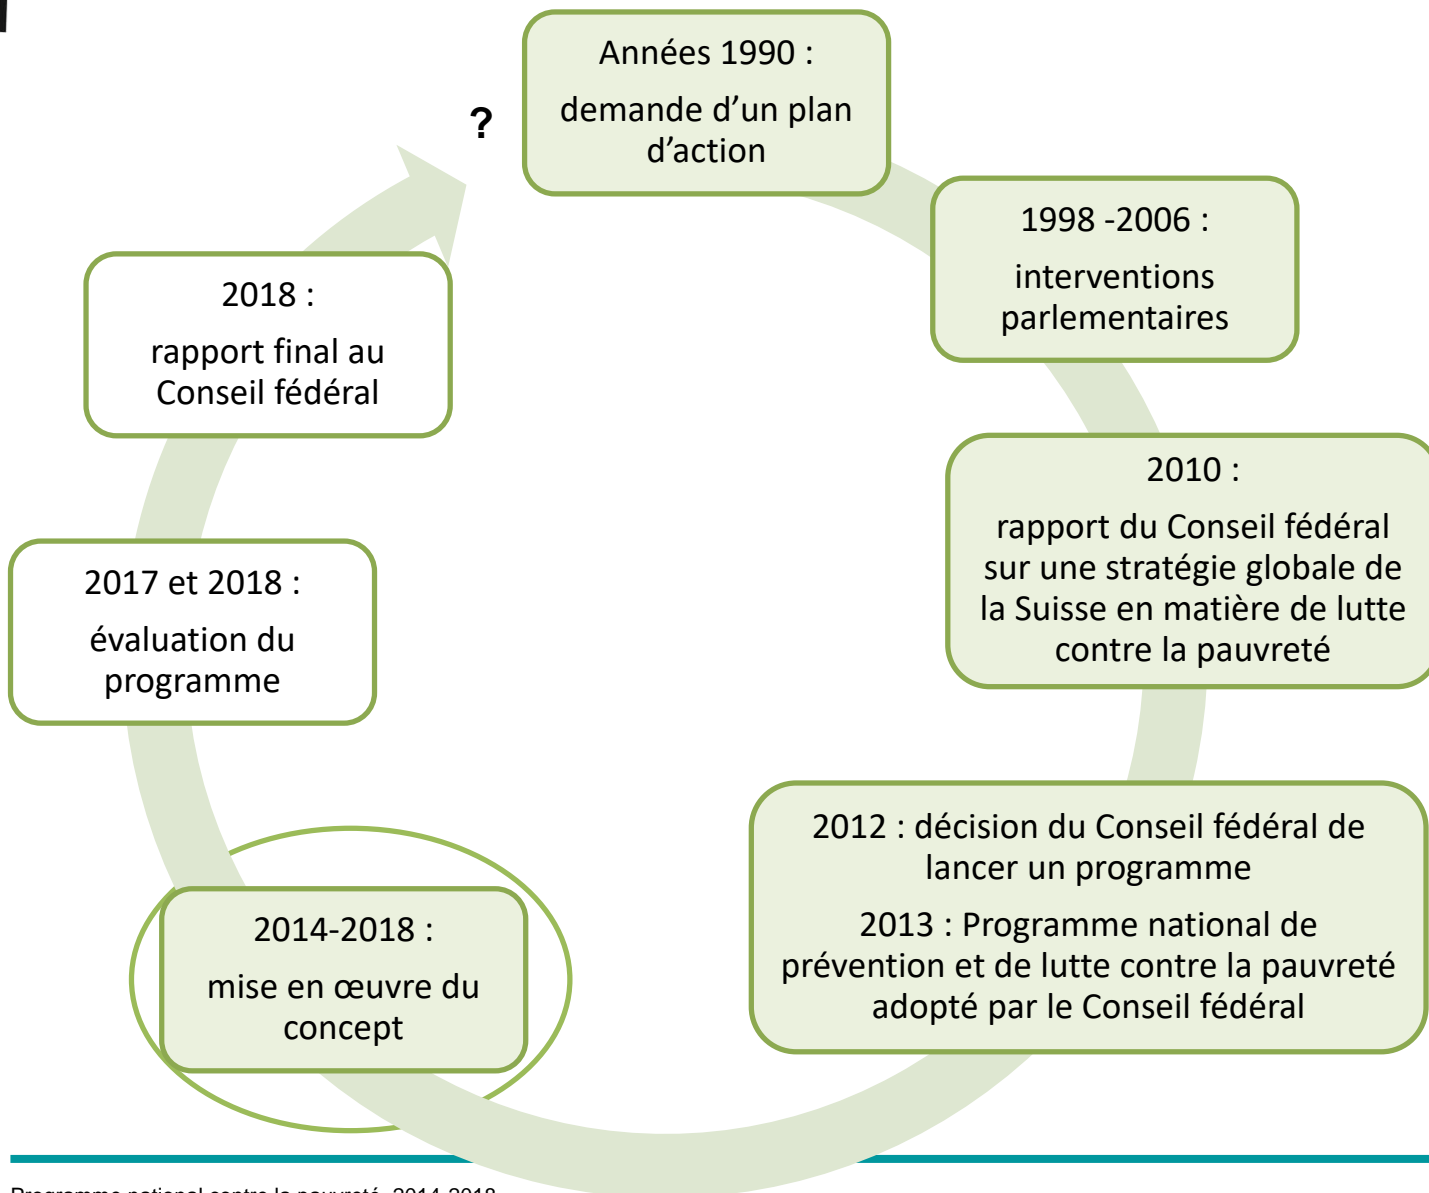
Années 1990 :

demande d’un plan d’action

?

1998 -2006 :

interventions parlementaires

2010 :

rapport du Conseil fédéral sur une stratégie globale de la Suisse en matière de lutte contre la pauvreté

2012 : décision du Conseil fédéral de lancer un programme

2013 : Programme national de prévention et de lutte contre la pauvreté adopté par le Conseil fédéral

2014-2018 :

mise en œuvre du concept

2017 et 2018 :

évaluation du programme

2018 :

rapport final au Conseil fédéral

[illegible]